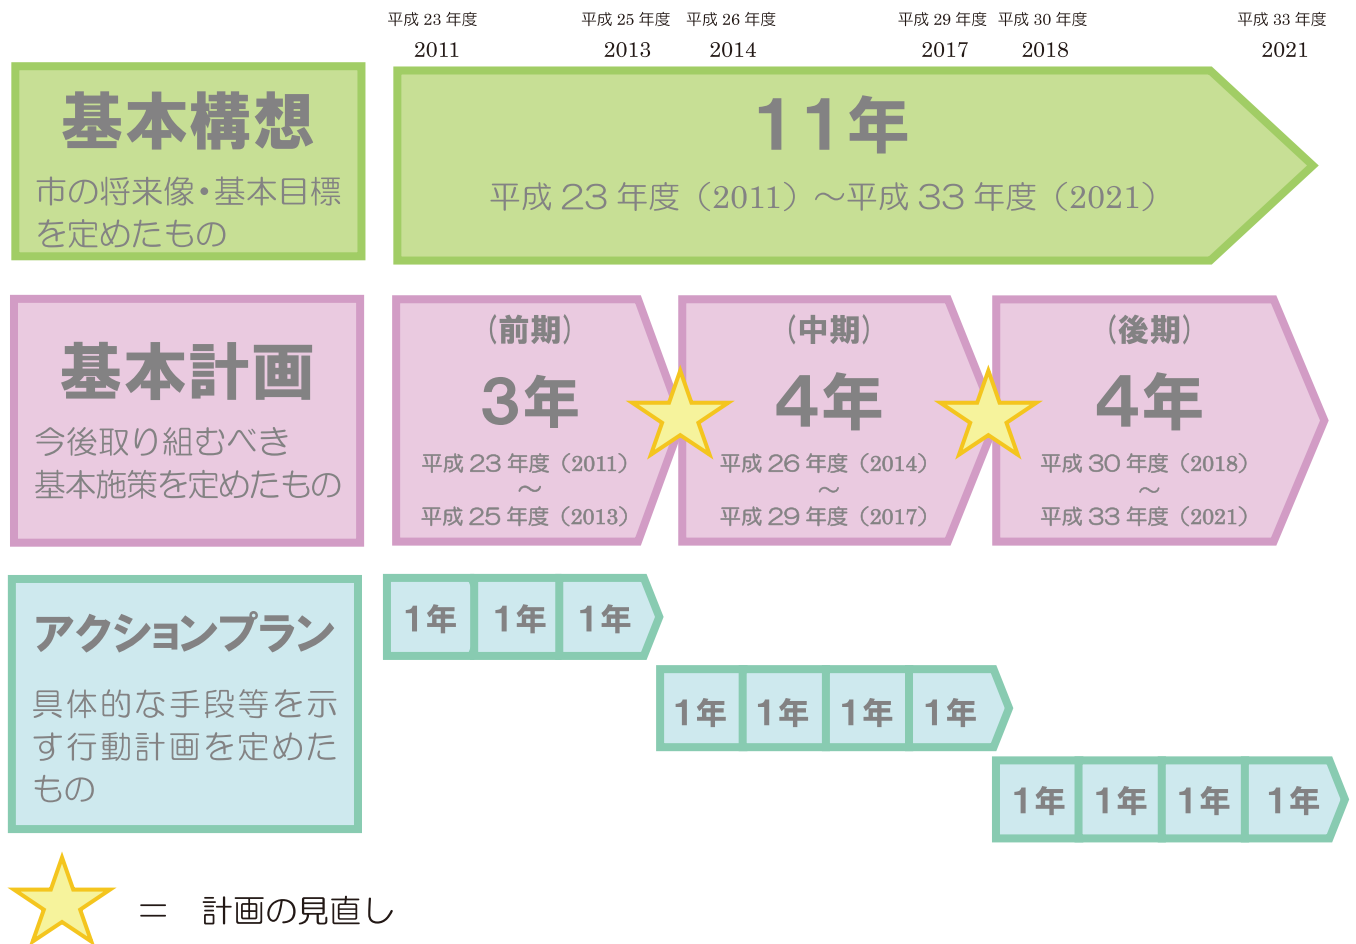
平成 23 年度 2011　平成 25 年度 2013　平成 26 年度 2014　平成 29 年度 2017　平成 30 年度 2018　平成 33 年度 2021

基本構想
市の将来像・基本目標を定めたもの

11年
平成 23 年度（2011）～平成 33 年度（2021）

基本計画
今後取り組むべき基本施策を定めたもの

（前期）
3年
平成 23 年度（2011）
～
平成 25 年度（2013）

（中期）
4年
平成 26 年度（2014）
～
平成 29 年度（2017）

（後期）
4年
平成 30 年度（2018）
～
平成 33 年度（2021）

アクションプラン
具体的な手段等を示す行動計画を定めたもの

1年 1年 1年
1年 1年 1年 1年
1年 1年 1年 1年

＝　計画の見直し